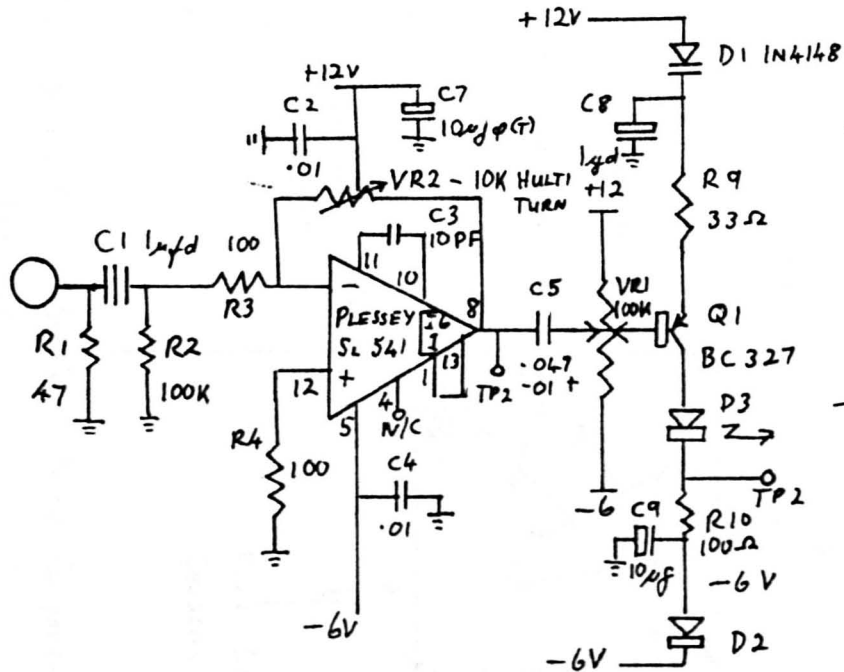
+12V
D1 IN4148
+12V
C7
10μfφ(T)
C8
1μfd
C2
.01
VR2 - 10K MULTI TURN
+12
R9
33Ω
C3
10PF
C1 1μfd
100
11
10
R3
PLESSEY
SL 541
8
16
1
13
C5
VR1
100K
Q1
BC327
R1
47
R2
100K
12
+
−
4
N/C
TP2
.047
.01
+
D3
5
R4
100
C4
.01
−6
C9
10μf
R10
100Ω
TP2
−6V
−6V
D2
−6V